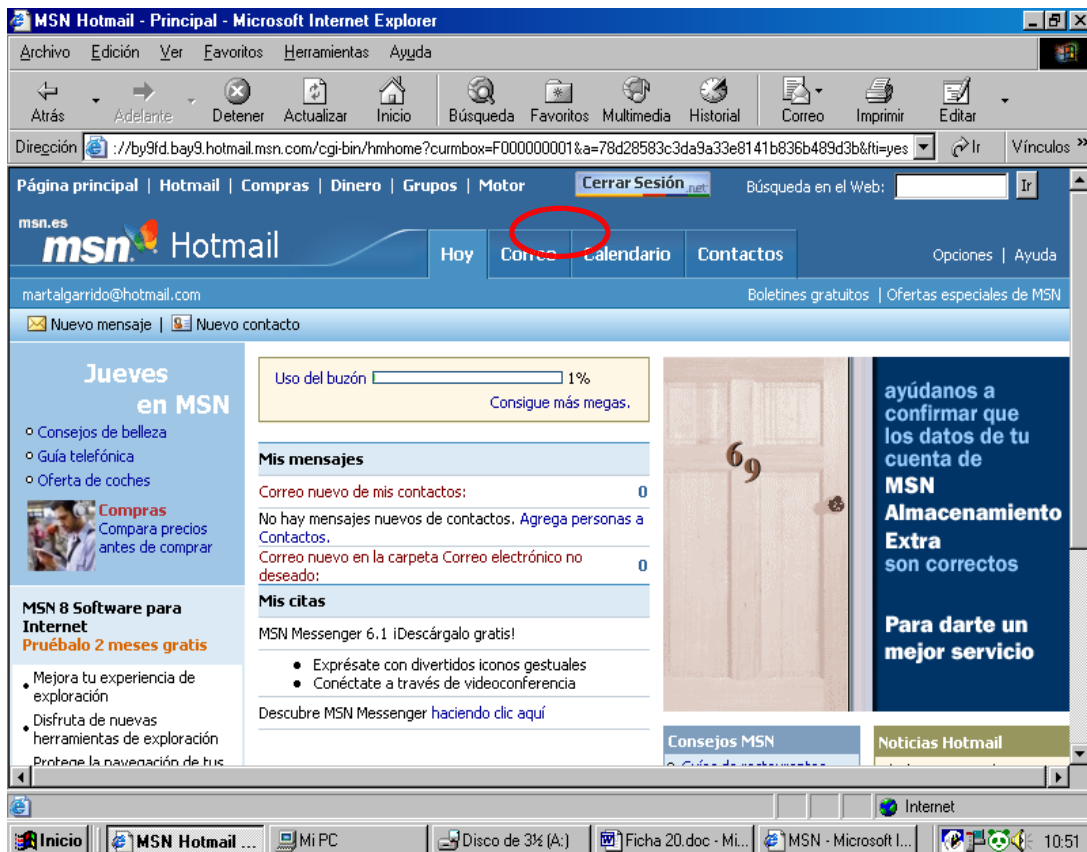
MSN Hotmail - Principal - Microsoft Internet Explorer

Archivo Edición Ver Favoritos Herramientas Ayuda

Atrás Adelante Detener Actualizar Inicio Búsqueda Favoritos Multimedia Historial Correo Imprimir Editar

Dirección ://by9fd.bay9.hotmail.msn.com/cgi-bin/hmhome?curmbox=F000000001&a=78d28583c3da9a33e8141b836b489d3b&fti=yes Ir Vínculos »

Página principal | Hotmail | Compras | Dinero | Grupos | Motor Cerrar Sesión .net Búsqueda en el Web: Ir

msn.es
msn Hotmail
Hoy Correo Calendario Contactos Opciones | Ayuda

martalgarrido@hotmail.com Boletines gratuitos | Ofertas especiales de MSN

Nuevo mensaje | Nuevo contacto

Jueves en MSN
Consejos de belleza
Guía telefónica
Oferta de coches
Compras
Compara precios antes de comprar

MSN 8 Software para Internet
Pruébalo 2 meses gratis
Mejora tu experiencia de exploración
Disfruta de nuevas herramientas de exploración
Protege la navegación de tus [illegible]

Uso del buzón 1%
Consigue más megas.

Mis mensajes
Correo nuevo de mis contactos: 0
No hay mensajes nuevos de contactos. Agrega personas a Contactos.
Correo nuevo en la carpeta Correo electrónico no deseado: 0

Mis citas
MSN Messenger 6.1 ¡Descárgalo gratis!
• Exprésate con divertidos iconos gestuales
• Conéctate a través de videoconferencia
Descubre MSN Messenger haciendo clic aquí

69

ayúdanos a confirmar que los datos de tu cuenta de
MSN
Almacenamiento Extra
son correctos
Para darte un mejor servicio

Consejos MSN
Noticias Hotmail

Internet

Inicio MSN Hotmail ... Mi PC Disco de 3½ (A:) Ficha 20.doc - Mi... MSN - Microsoft I... 10:51